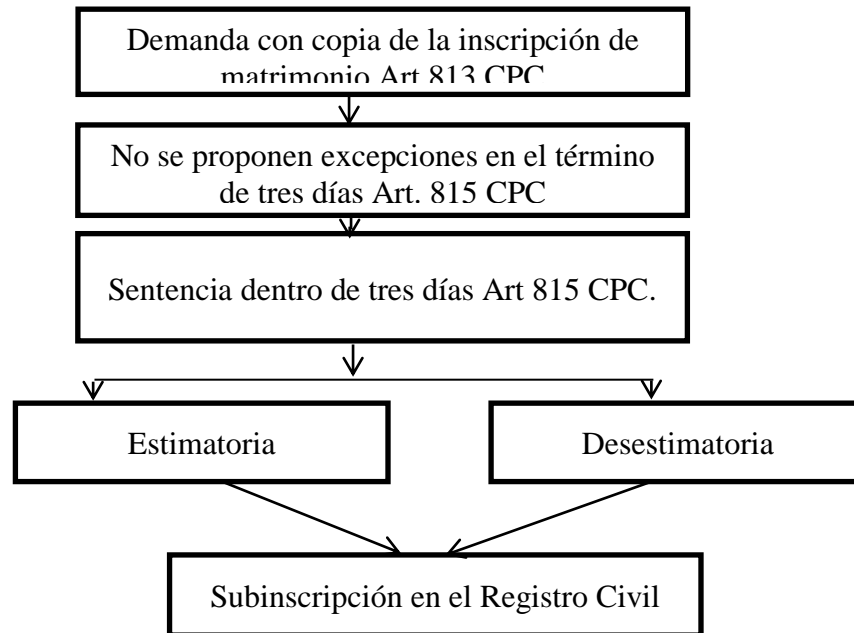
Demanda con copia de la inscripción de matrimonio Art 813 CPC

No se proponen excepciones en el término de tres días Art. 815 CPC

Sentencia dentro de tres días Art 815 CPC.

Estimatoria

Desestimatoria

Subinscripción en el Registro Civil